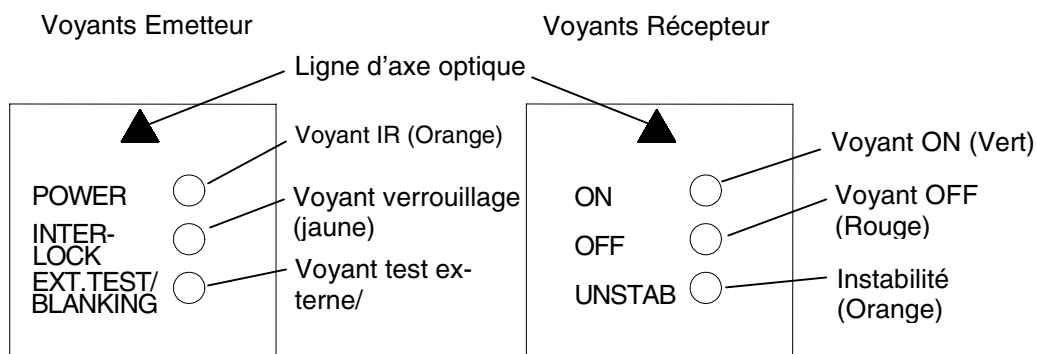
Voyants Emetteur

Voyants Récepteur

Ligne d'axe optique

Voyant IR (Orange)

POWER

Voyant verrouillage (jaune)

INTERLOCK

EXT.TEST/ BLANKING

Voyant test externe/

Voyant ON (Vert)

ON

Voyant OFF (Rouge)

OFF

UNSTAB

Instabilité (Orange)